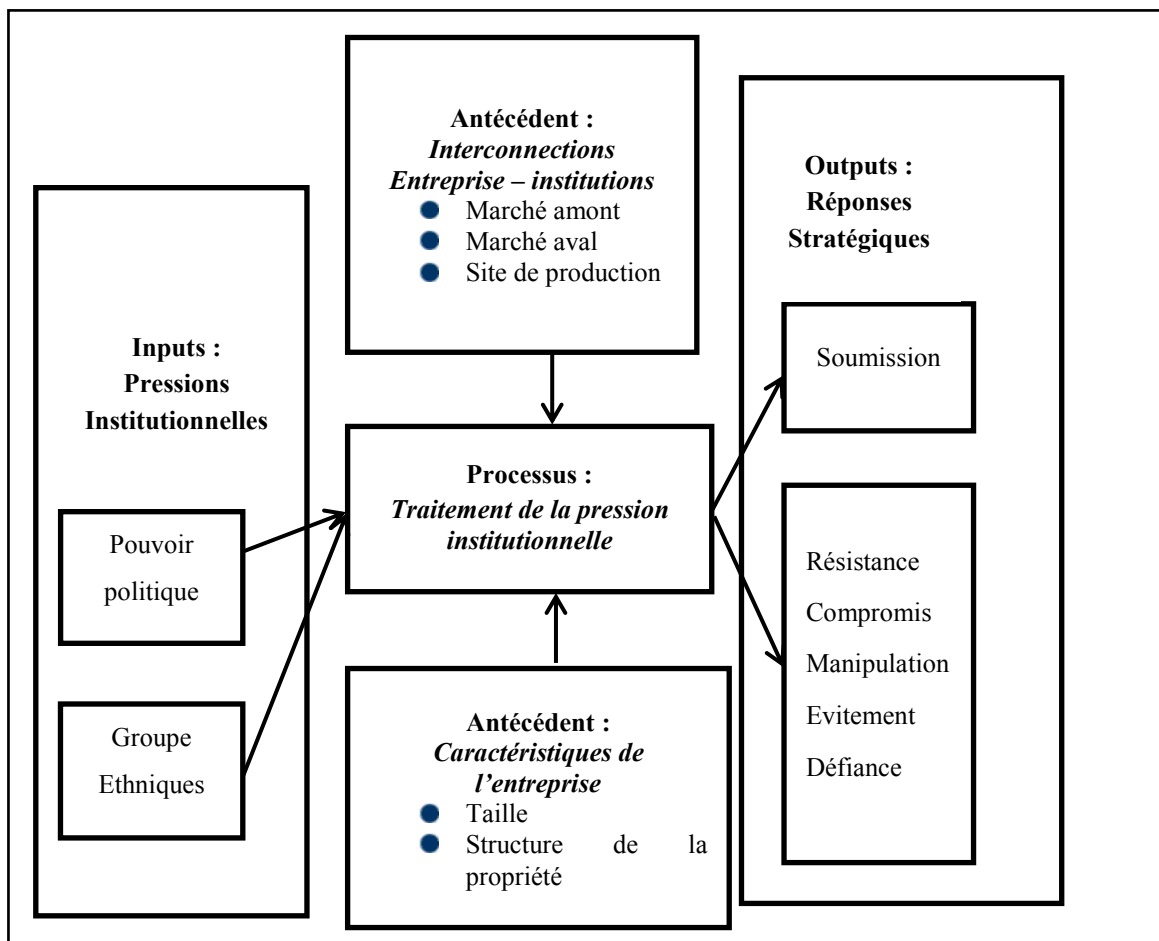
Antécédent : *Interconnections Entreprise – institutions*
- Marché amont
- Marché aval
- Site de production

Inputs : Pressions Institutionnelles

Pouvoir politique

Groupe Ethniques

Processus : *Traitement de la pression institutionnelle*

Antécédent : *Caractéristiques de l'entreprise*
- Taille
- Structure de la propriété

Outputs : Réponses Stratégiques

Soumission

Résistance
Compromis
Manipulation
Evitement
Défiance